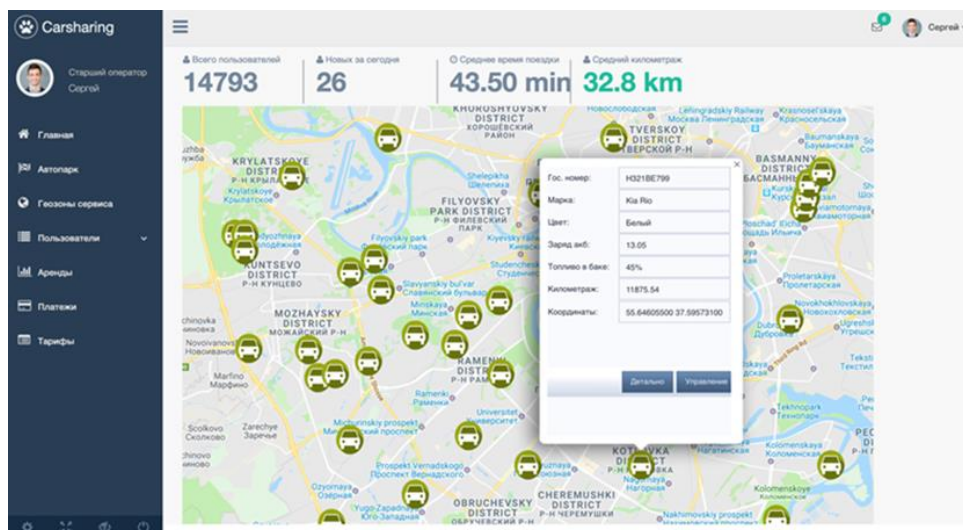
Carsharing

Старший оператор
Сергей

Главная
Автопарк
Геозоны сервиса
Пользователи
Аренды
Платежи
Тарифы

Сергей

Всего пользователей
14793

Новых за сегодня
26

Среднее время поездки
43.50 min

Средний километраж
32.8 km

| Гос. номер: | H321BE799 |
|---|---|
| Марка: | Kia Rio |
| Цвет: | Белый |
| Заряд акб: | 13.05 |
| Топливо в баке: | 45% |
| Километраж: | 11875.54 |
| Координаты: | 55.64605500 37.59573100 |

Детально
Управление

KHOROSHYOVSKY DISTRICT
ХОРОШЁВСКИЙ РАЙОН
TVERSKOY DISTRICT
ТВЕРСКОЙ Р-Н
BASMANNY DISTRICT
БАСМАННЫЙ
KRYLATSKOYE DISTRICT
Р-Н КРЫЛАТСКОЕ
FILYOVSKY PARK DISTRICT
Р-Н ФИЛЁВСКИЙ ПАРК
KUNTSEVO DISTRICT
Р-Н КУНЦЕВО
MOZHAYSKY DISTRICT
МОЖАЙСКИЙ Р-Н
RAMENKI DISTRICT
Р-Н РАМЕНКИ
OBRUCHEVSKY DISTRICT
ОБРУЧЕВСКИЙ Р-Н
CHEREMUSHKI DISTRICT
Р-Н ЧЕРЁМУШКИ
KOTLOVKA
Krylatskoye
Крылатское
Novoivanovo
Новоивановское
Marfino
Марфино
Skolkovo
Сколково
Zarechye
Заречье
Michurinsky prospekt
Мичуринский проспект
Prospekt Vernadskogo
Проспект Вернадского
Ozyornaya
Озёрная
Yugo-Zapadnaya
Юго-Западная
Slavyansky bulvar
Славянский бульвар
Minskaya
Минская
Ramenki
Раменки
Universitet
Университет
Shelepikha
Шелепиха
Filyovsky park
Филёвский парк
Kiyevskaya
Studencheskaya
Студенческая
Baumanskaya
Бауманская
Krasnoselskaya
Красносельская
Proletarskaya
Пролетарская
Novokhokhlovskaya
Новохохловская
Ugreshskaya
Dubrovka
Дубровка
Tekstilshchiki
Текстильщики
Tekhnopark
Технопарк
Kolomenskaya
Коломенская
Nagatinskaya
Нагатинская
Nakhimovsky prospekt
Нахимовский проспект
Novoslobodskaya
Новослободская
Leningradsky Railway
Москва Ленинградская